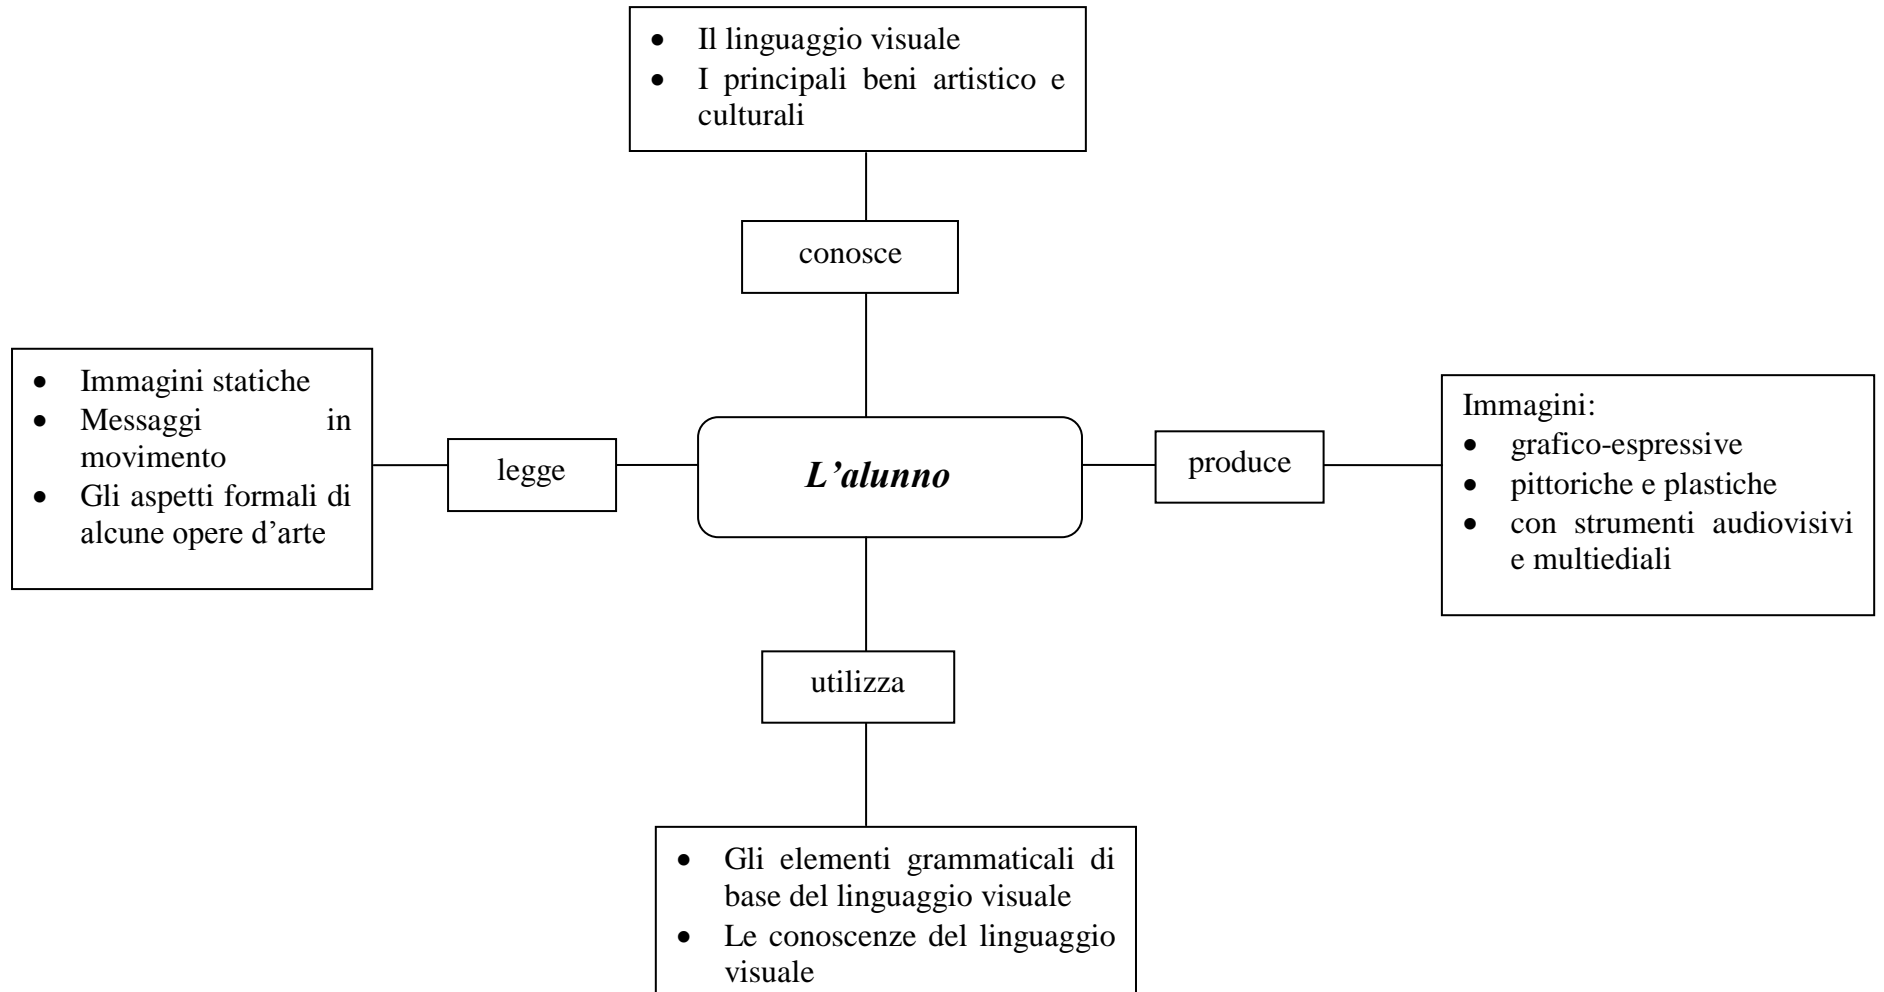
- Il linguaggio visuale
- I principali beni artistico e culturali

conosce

- Immagini statiche
- Messaggi in movimento
- Gli aspetti formali di alcune opere d'arte

legge

*L'alunno*

produce

Immagini:
- grafico-espressive
- pittoriche e plastiche
- con strumenti audiovisivi e multiediali

utilizza

- Gli elementi grammaticali di base del linguaggio visuale
- Le conoscenze del linguaggio visuale